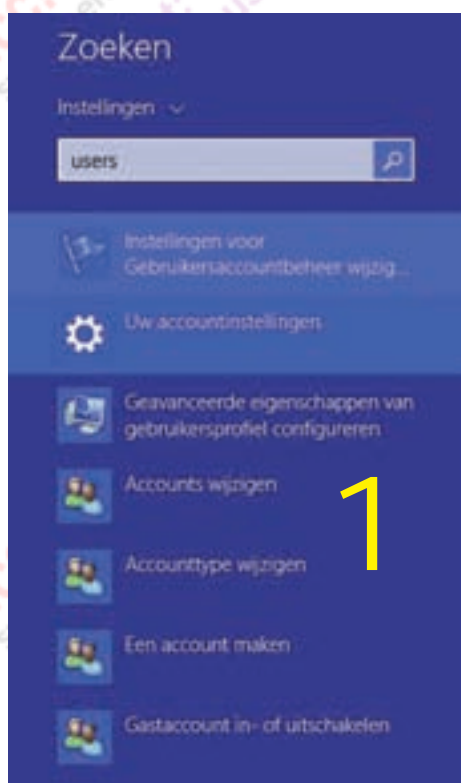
Zoeken

Instellingen

users

Instellingen voor Gebruikersaccountbeheer wijzig...

Uw accountinstellingen

Geavanceerde eigenschappen van gebruikersprofiel configureren

Accounts wijzigen

1

Accounttype wijzigen

Een account maken

Gastaccount in- of uitschakelen